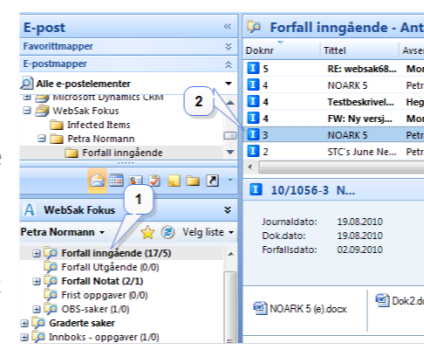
E-post
Favorittmapper
E-postmapper
Alle e-postelementer
Microsoft Dynamics CRM
WebSak Fokus
Infected Items
Petra Normann
Forfall inngående

A WebSak Fokus
Petra Normann
Velg liste
Forfall inngående (17/5)
Forfall Utgående (0/0)
Forfall Notat (2/1)
Frist oppgaver (0/0)
OBS-saker (1/0)
Graderte saker
Innboks - oppgaver (1/0)

1
2

Forfall inngående - Ant

| Doknr | Tittel | Avse |
|---|---|---|
| 5 | RE: websak68... | Mor |
| 4 | NOARK 5 | Petr |
| 4 | Testbeskrivel... | Heg |
| 4 | FW: Ny versj... | Mor |
| 3 | NOARK 5 | Petr |
| 2 | STC's June Ne... | Petr |

10/1056-3 N...

Journaldato: 19.08.2010
Dok.dato: 19.08.2010
Forfallsdato: 02.09.2010

NOARK 5 (e).docx
Dok2.d